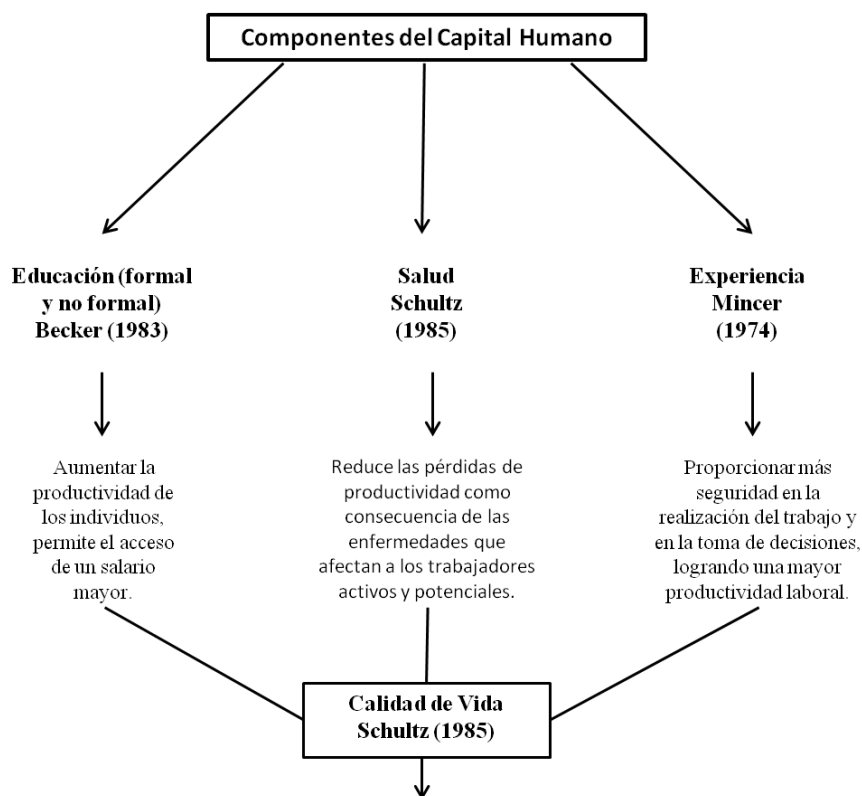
Componentes del Capital Humano

Educación (formal y no formal) Becker (1983)

Aumentar la productividad de los individuos, permite el acceso de un salario mayor.

Salud Schultz (1985)

Reduce las pérdidas de productividad como consecuencia de las enfermedades que afectan a los trabajadores activos y potenciales.

Experiencia Mincer (1974)

Proporcionar más seguridad en la realización del trabajo y en la toma de decisiones, logrando una mayor productividad laboral.

Calidad de Vida Schultz (1985)